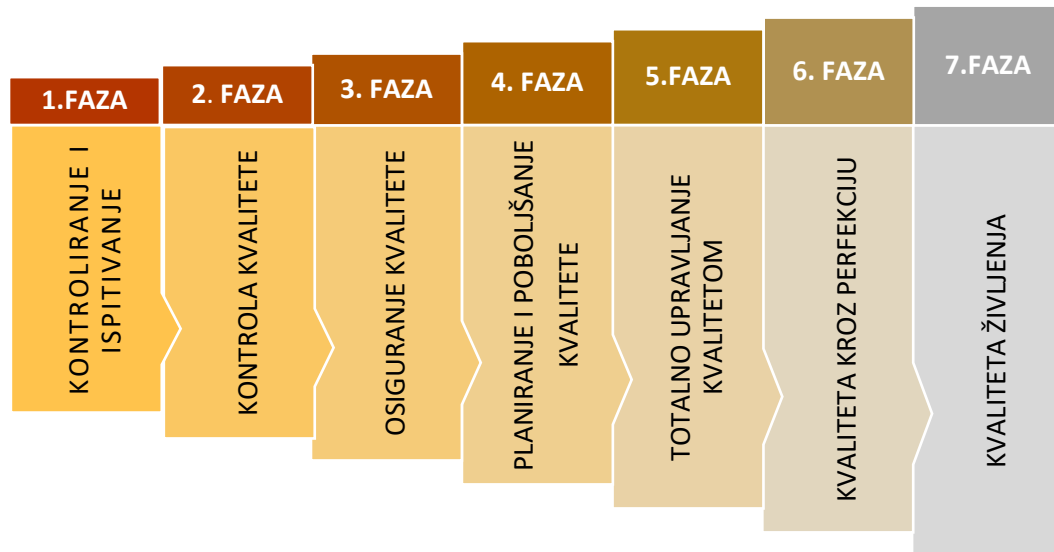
1.FAZA

KONTROLIRANJE I ISPITIVANJE

2. FAZA

KONTROLA KVALITETE

3. FAZA

OSIGURANJE KVALITETE

4. FAZA

PLANIRANJE I POBOLJŠANJE KVALITETE

5.FAZA

TOTALNO UPRAVLJANJE KVALITETOM

6. FAZA

KVALITETA KROZ PERFEKCIJU

7.FAZA

KVALITETA ŽIVLJENJA